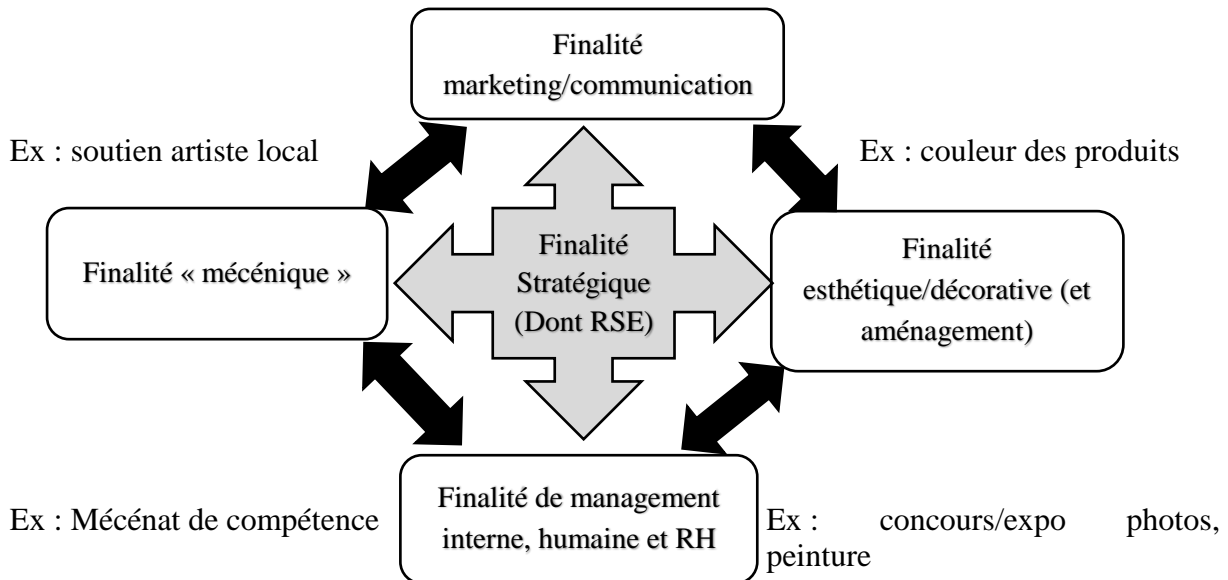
Finalité marketing/communication

Ex : soutien artiste local

Ex : couleur des produits

Finalité « mécénique »

Finalité Stratégique (Dont RSE)

Finalité esthétique/décorative (et aménagement)

Ex : Mécénat de compétence

Finalité de management interne, humaine et RH

Ex : concours/expo photos, peinture